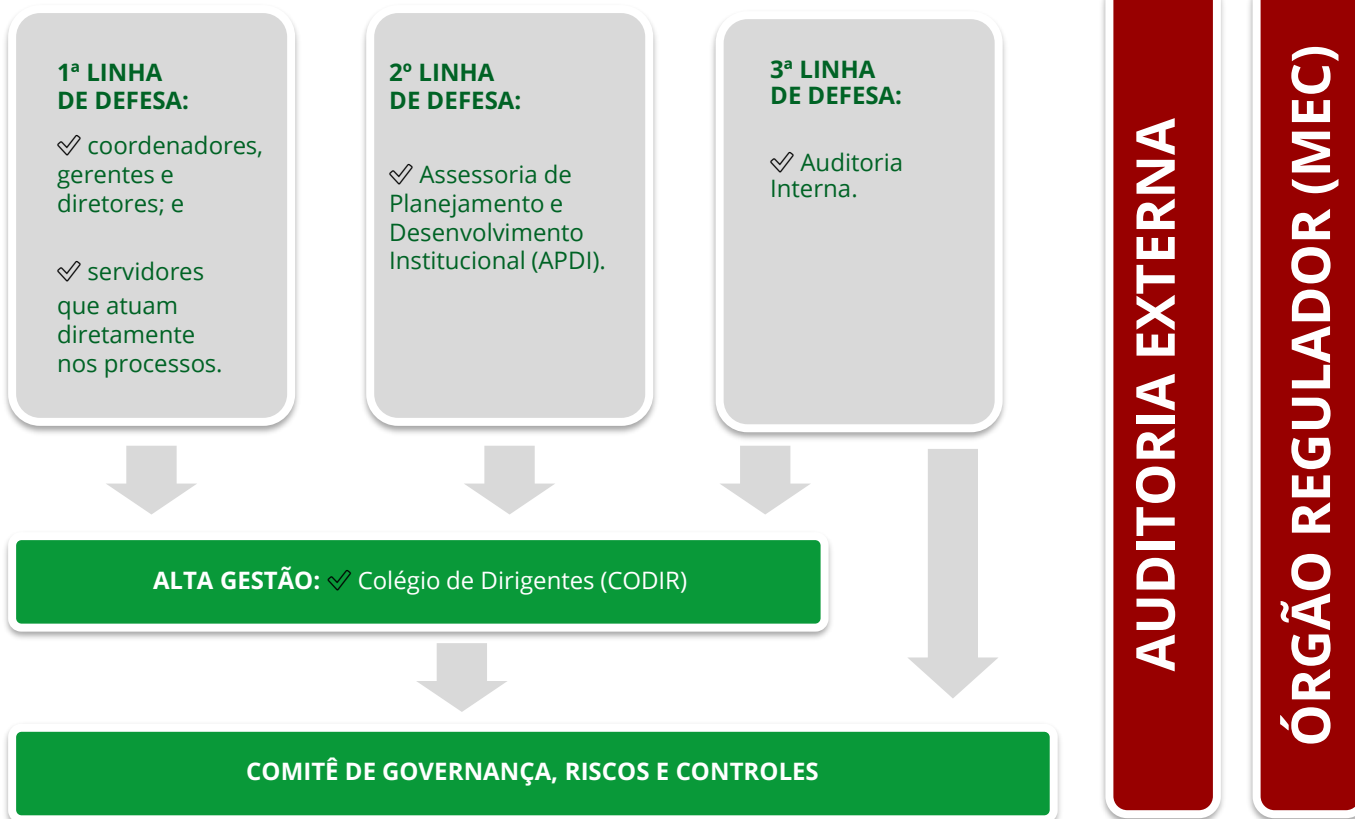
1ª LINHA DE DEFESA:

✓ coordenadores, gerentes e diretores; e

✓ servidores que atuam diretamente nos processos.

2º LINHA DE DEFESA:

✓ Assessoria de Planejamento e Desenvolvimento Institucional (APDI).

3ª LINHA DE DEFESA:

✓ Auditoria Interna.

AUDITORIA EXTERNA

ÓRGÃO REGULADOR (MEC)

ALTA GESTÃO: ✓ Colégio de Dirigentes (CODIR)

COMITÊ DE GOVERNANÇA, RISCOS E CONTROLES